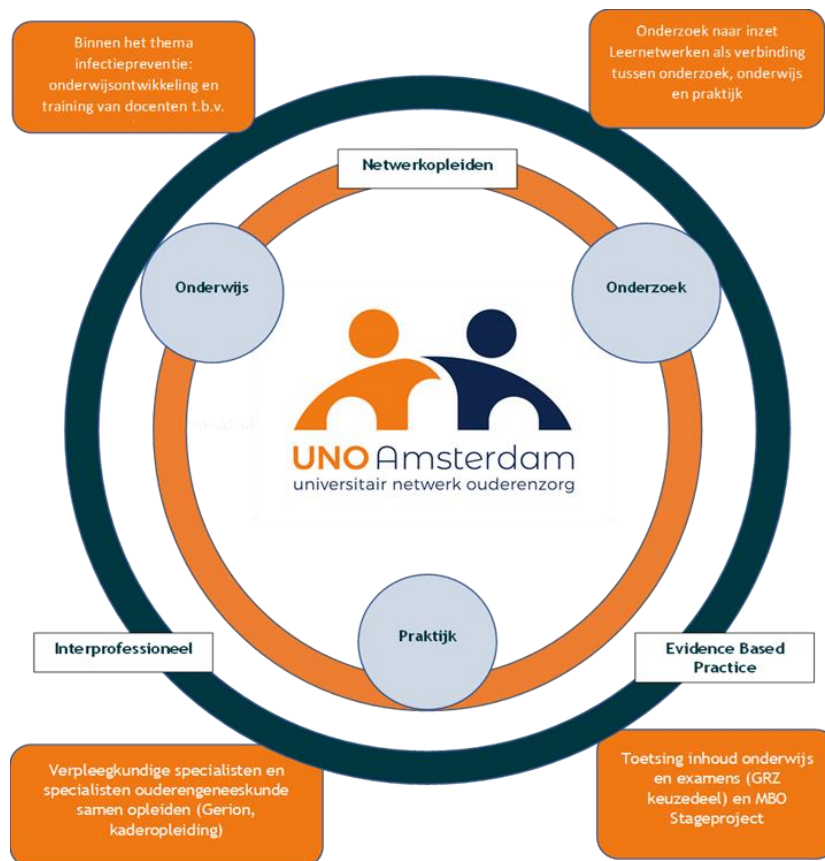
Binnen het thema infectiepreventie: onderwijsontwikkeling en training van docenten t.b.v.

Onderzoek naar inzet Leernetwerken als verbinding tussen onderzoek, onderwijs en praktijk

Netwerkopleiden

Onderwijs

Onderzoek

UNO Amsterdam
universitair netwerk ouderenzorg

Praktijk

Interprofessioneel

Evidence Based Practice

Verpleegkundige specialisten en specialisten ouderengeneeskunde samen opleiden (Gerion, kaderopleiding)

Toetsing inhoud onderwijs en examens (GRZ keuzedeel) en MBO Stageproject